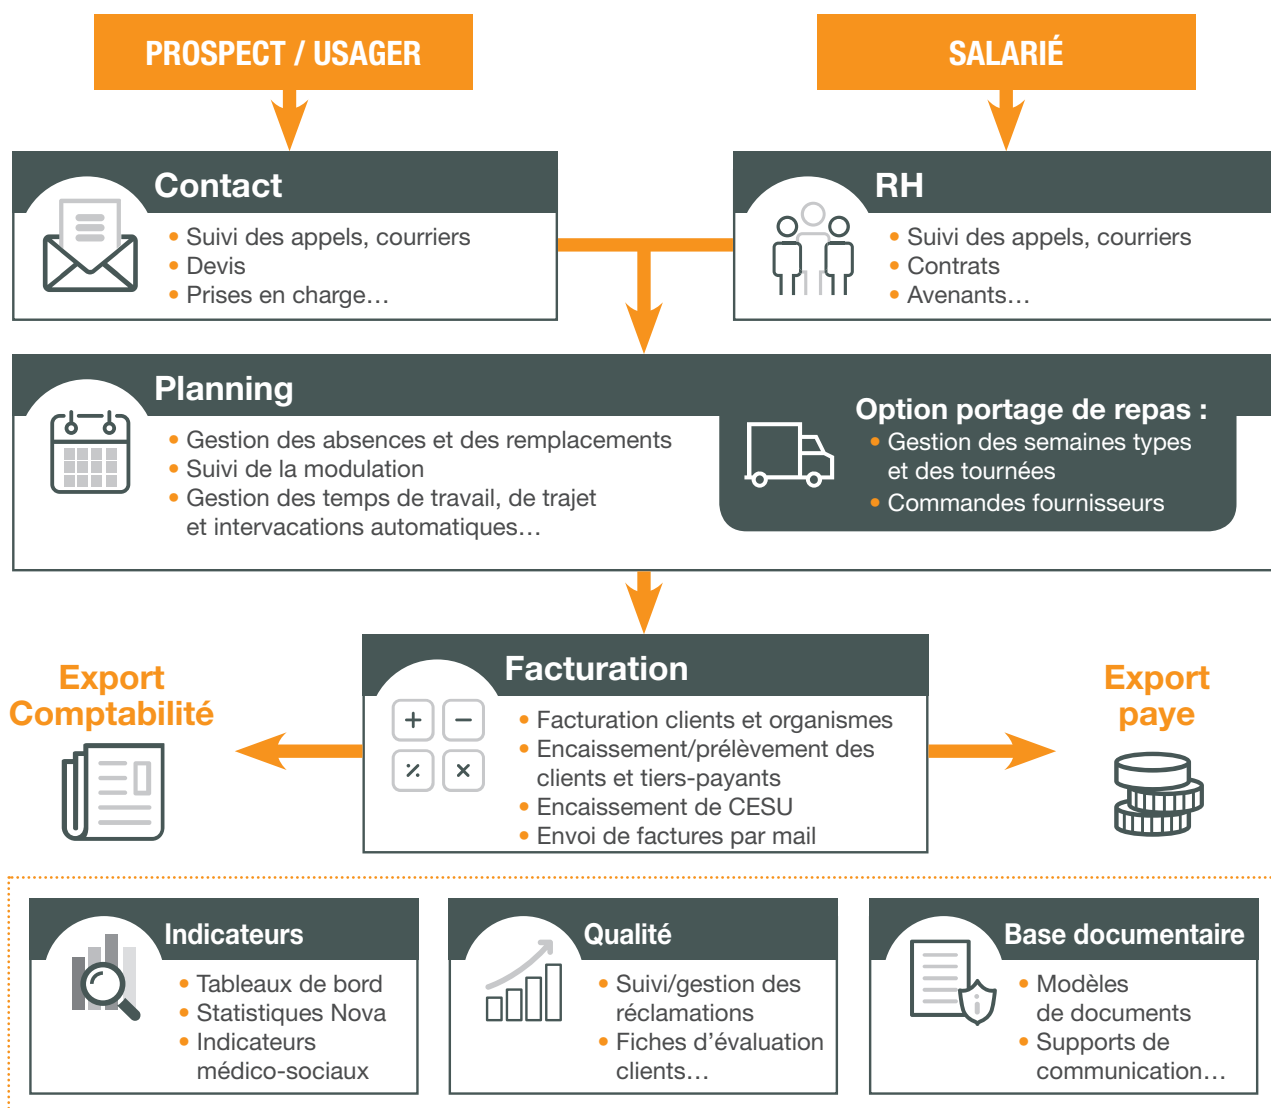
PROSPECT / USAGER

SALARIÉ

Contact
• Suivi des appels, courriers
• Devis
• Prises en charge…

RH
• Suivi des appels, courriers
• Contrats
• Avenants…

Planning
• Gestion des absences et des remplacements
• Suivi de la modulation
• Gestion des temps de travail, de trajet et intervacations automatiques…

Option portage de repas :
• Gestion des semaines types et des tournées
• Commandes fournisseurs

Export Comptabilité

Facturation
• Facturation clients et organismes
• Encaissement/prélèvement des clients et tiers-payants
• Encaissement de CESU
• Envoi de factures par mail

Export paye

Indicateurs
• Tableaux de bord
• Statistiques Nova
• Indicateurs médico-sociaux

Qualité
• Suivi/gestion des réclamations
• Fiches d’évaluation clients…

Base documentaire
• Modèles de documents
• Supports de communication…